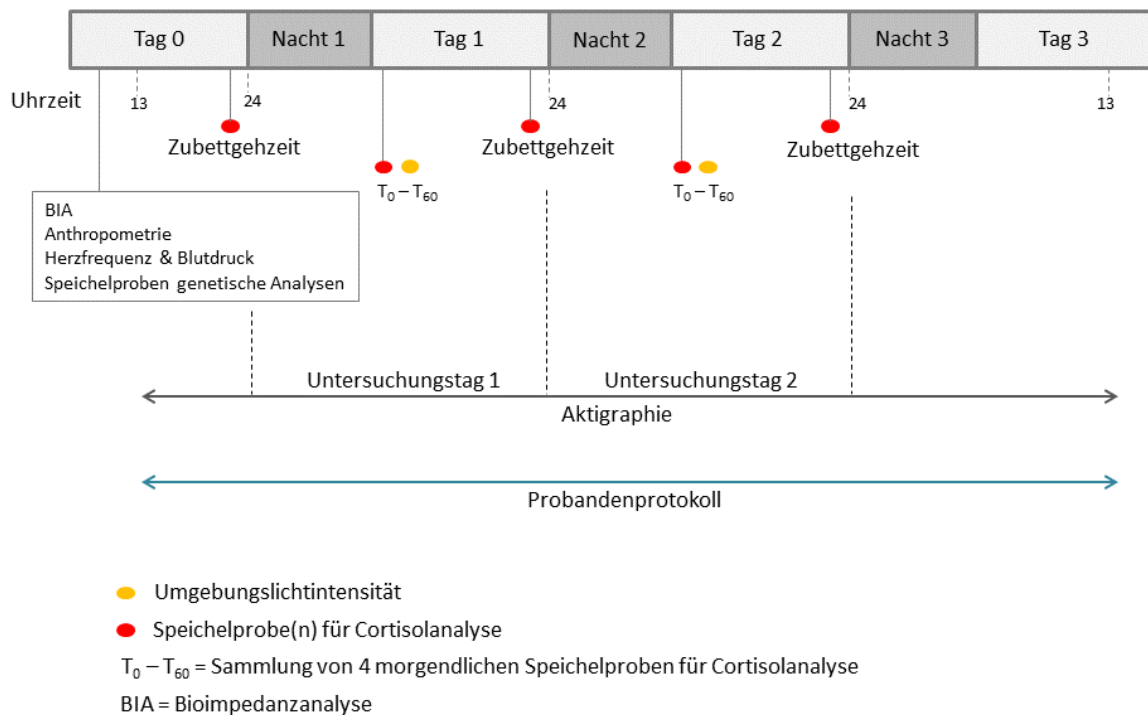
| Tag 0 | Nacht 1 | Tag 1 | Nacht 2 | Tag 2 | Nacht 3 | Tag 3 |
|---|---|---|---|---|---|---|

Uhrzeit 13 24 24 24 13

Zubettgehzeit

$T_0 - T_{60}$

Zubettgehzeit

$T_0 - T_{60}$

Zubettgehzeit

BIA
Anthropometrie
Herzfrequenz & Blutdruck
Speichelproben genetische Analysen

Untersuchungstag 1

Untersuchungstag 2

Aktigraphie

Probandenprotokoll

Umgebungslichtintensität

Speichelprobe(n) für Cortisolanalyse

$T_0 - T_{60}$ = Sammlung von 4 morgendlichen Speichelproben für Cortisolanalyse

BIA = Bioimpedanzanalyse